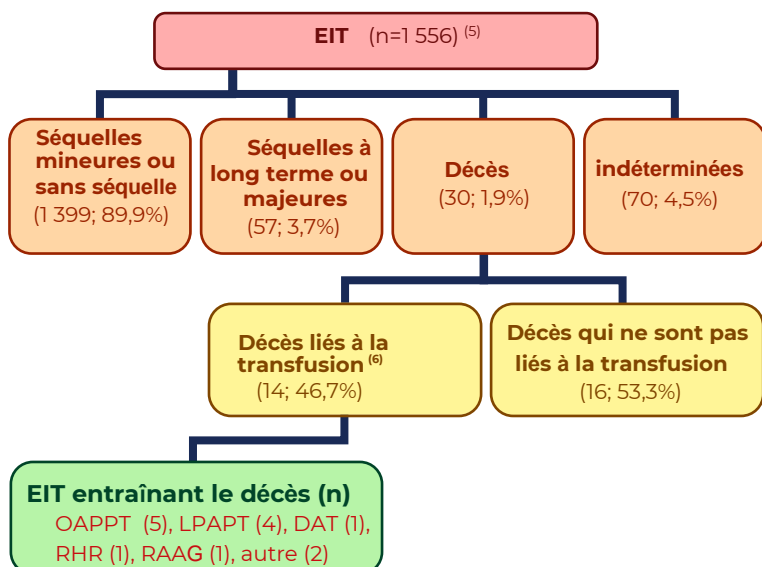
EIT (n=1 556) $^{(5)}$

Séquelles mineures ou sans séquelle
(1 399; 89,9%)

Séquelles à long terme ou majeures
(57; 3,7%)

Décès
(30; 1,9%)

indéterminées
(70; 4,5%)

Décès liés à la transfusion $^{(6)}$
(14; 46,7%)

Décès qui ne sont pas liés à la transfusion
(16; 53,3%)

EIT entraînant le décès (n)
OAPPT (5), LPAPT (4), DAT (1), RHR (1), RAAG (1), autre (2)